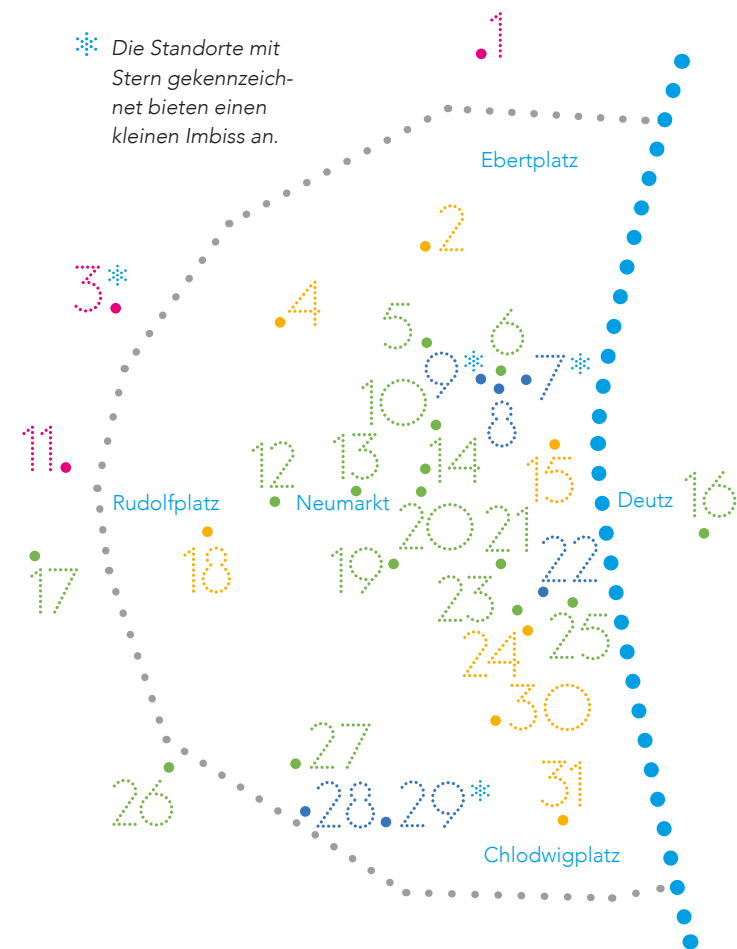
Die Standorte mit Stern gekennzeichnet bieten einen kleinen Imbiss an.

1

Ebertplatz

2

3

4

5

6

9

7

10

8

11.

12

13

14

15

16

Rudolfplatz

Neumarkt

Deutz

20

21

17

18

19

22

23

25

24

30

27

26

28

29

31

Chlodwigplatz